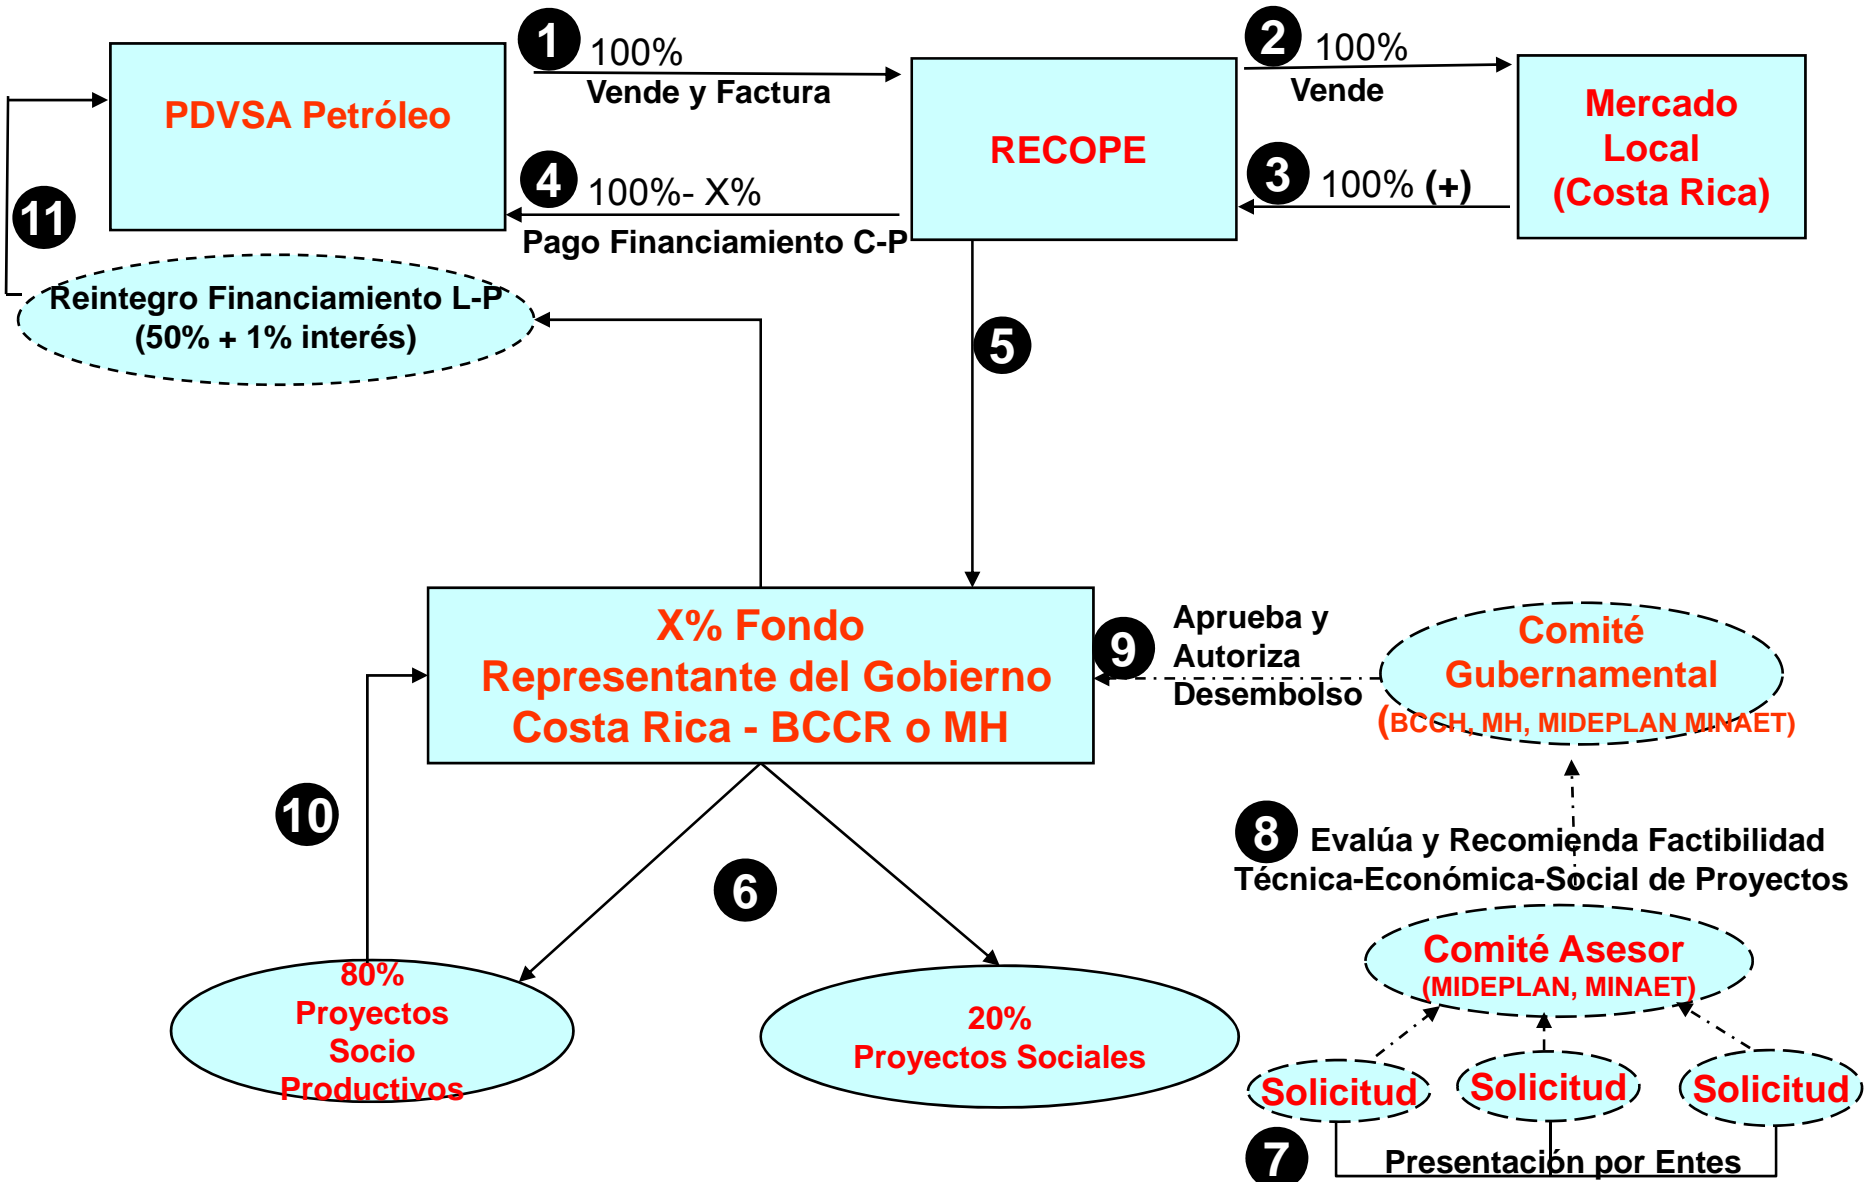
PDVSA Petróleo

1 100%
Vende y Factura

RECOPE

2 100%
Vende

Mercado Local (Costa Rica)

4 100%- X%
Pago Financiamiento C-P

3 100% (+)

11

Reintegro Financiamiento L-P
(50% + 1% interés)

5

X% Fondo
Representante del Gobierno
Costa Rica - BCCR o MH

9 Aprueba y Autoriza Desembolso

Comité Gubernamental
(BCCH, MH, MIDEPLAN MINAET)

10

8 Evalúa y Recomienda Factibilidad Técnica-Económica-Social de Proyectos

6

Comité Asesor
(MIDEPLAN, MINAET)

80%
Proyectos
Socio
Productivos

20%
Proyectos Sociales

Solicitud

Solicitud

Solicitud

7 Presentación por Entes